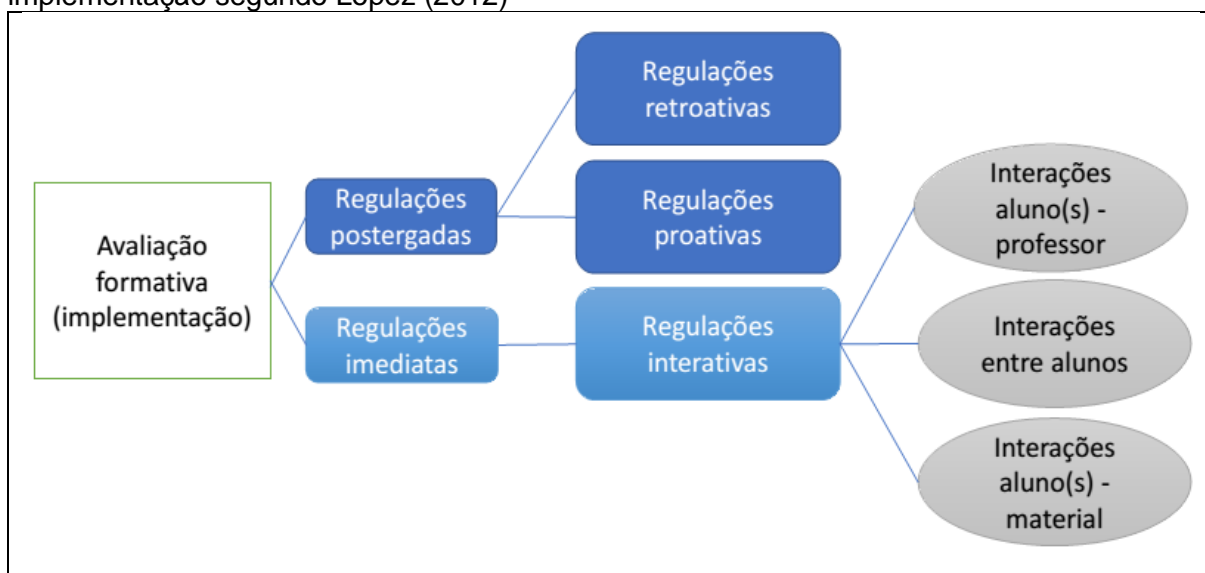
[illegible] segundo López (2012)

Avaliação formativa (implementação)

Regulações postergadas

Regulações imediatas

Regulações retroativas

Regulações proativas

Regulações interativas

Interações aluno(s) - professor

Interações entre alunos

Interações aluno(s) - material